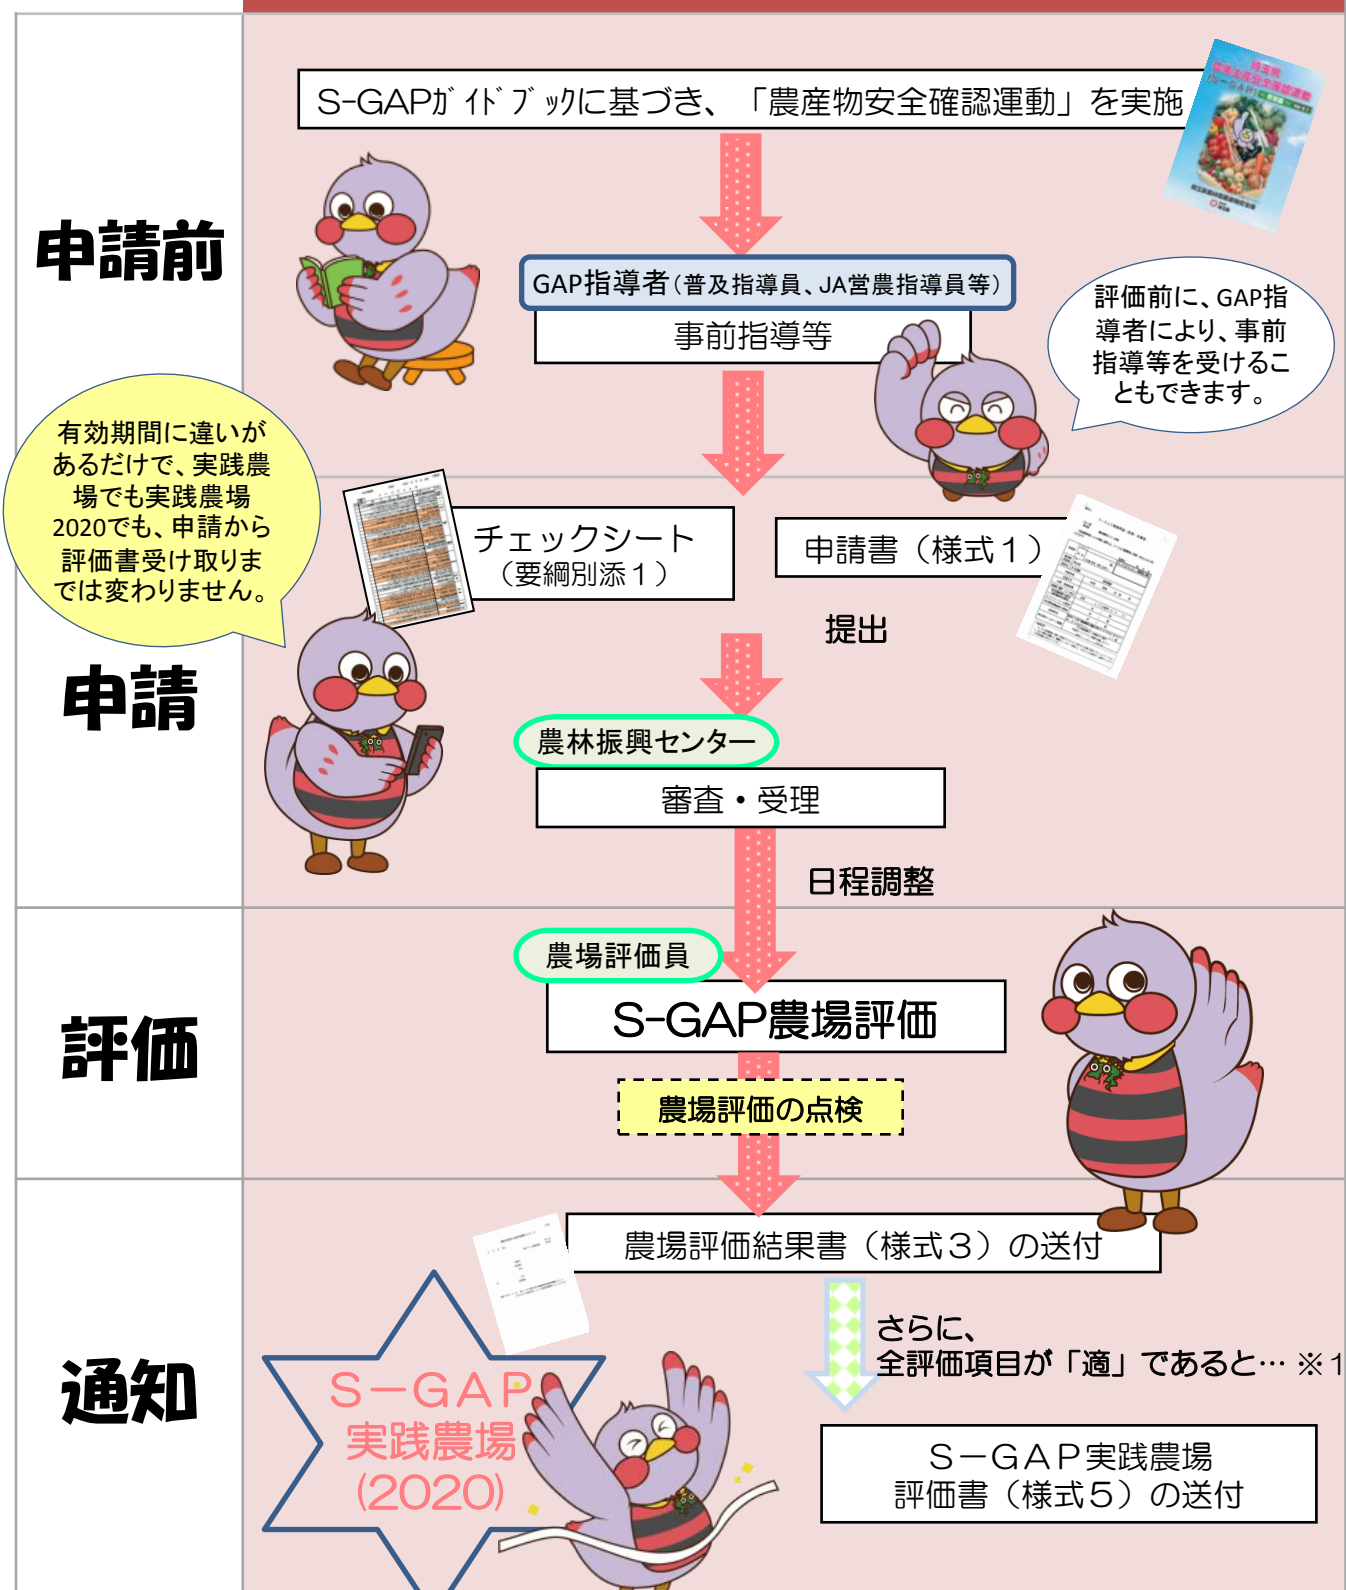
申請前

S-GAPガイドブックに基づき、「農産物安全確認運動」を実施

GAP指導者（普及指導員、JA営農指導員等）
事前指導等

評価前に、GAP指導者により、事前指導等を受けることもできます。

有効期間に違いがあるだけで、実践農場でも実践農場2020でも、申請から評価書受け取りまでは変わりません。

申請

チェックシート（要綱別添１）

申請書（様式１）

提出

農林振興センター
審査・受理

日程調整

評価

農場評価員
S-GAP農場評価

農場評価の点検

通知

農場評価結果書（様式３）の送付

さらに、
全評価項目が「適」であると… ※１

S－GAP実践農場評価書（様式５）の送付

S－GAP
実践農場
(2020)